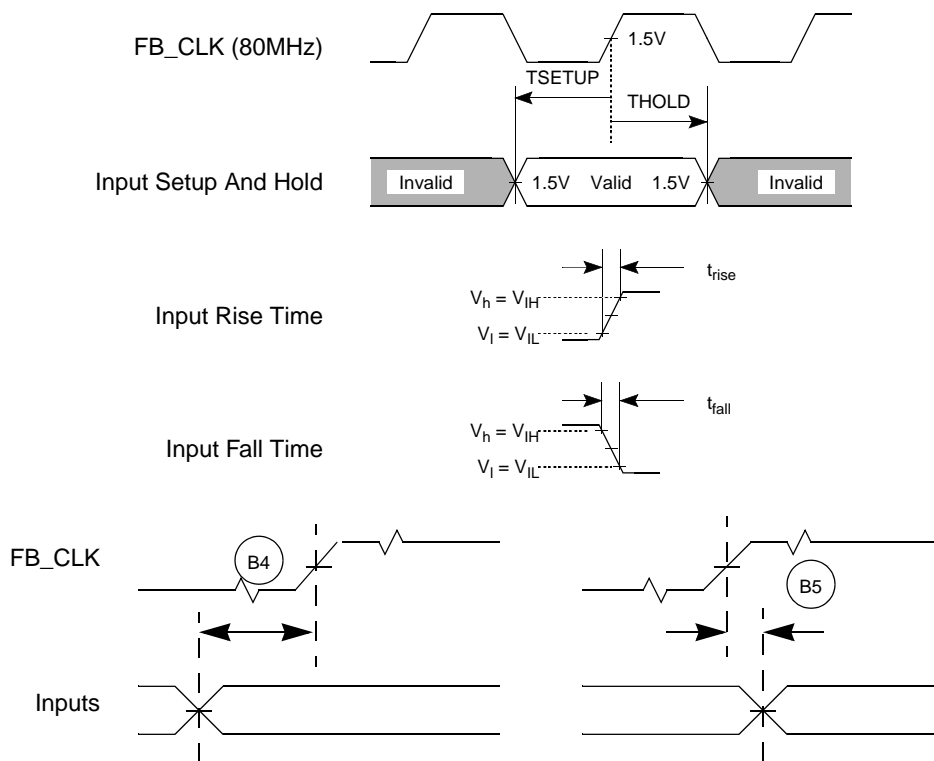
FB_CLK (80MHz)

1.5V

TSETUP

THOLD

Input Setup And Hold

Invalid

1.5V Valid 1.5V

Invalid

$t_{rise}$

Input Rise Time

$V_h = V_{IH}$

$V_l = V_{IL}$

$t_{fall}$

Input Fall Time

$V_h = V_{IH}$

$V_l = V_{IL}$

FB_CLK

B4

B5

Inputs